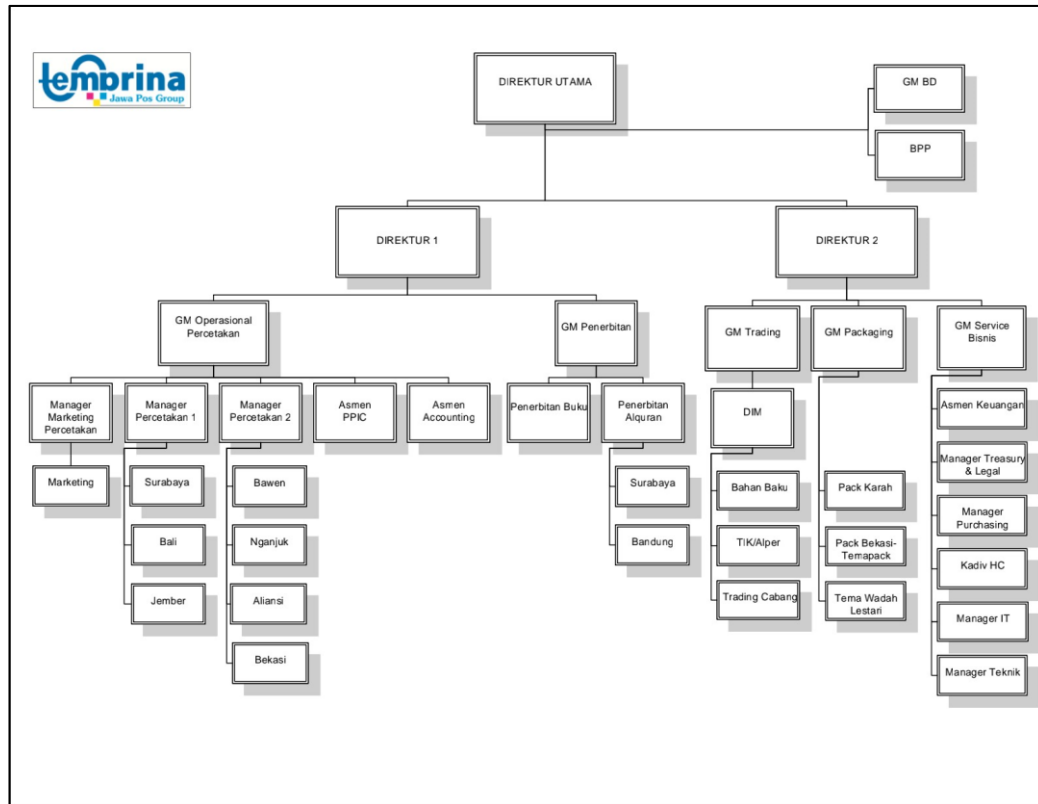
tempina
Jawa Pos Group

DIREKTUR UTAMA

GM BD

BPP

DIREKTUR 1

DIREKTUR 2

GM Operasional Percetakan

GM Penerbitan

GM Trading

GM Packaging

GM Service Bisnis

Manager Marketing Percetakan

Manager Percetakan 1

Manager Percetakan 2

Asmen PPIC

Asmen Accounting

Penerbitan Buku

Penerbitan Alquran

DIM

Marketing

Surabaya

Bali

Jember

Bawen

Nganjuk

Aliansi

Bekasi

Surabaya

Bandung

Bahan Baku

TIK/Alper

Trading Cabang

Pack Karah

Pack Bekasi-Temapack

Tema Wadah Lestari

Asmen Keuangan

Manager Treasury & Legal

Manager Purchasing

Kadiv HC

Manager IT

Manager Teknik